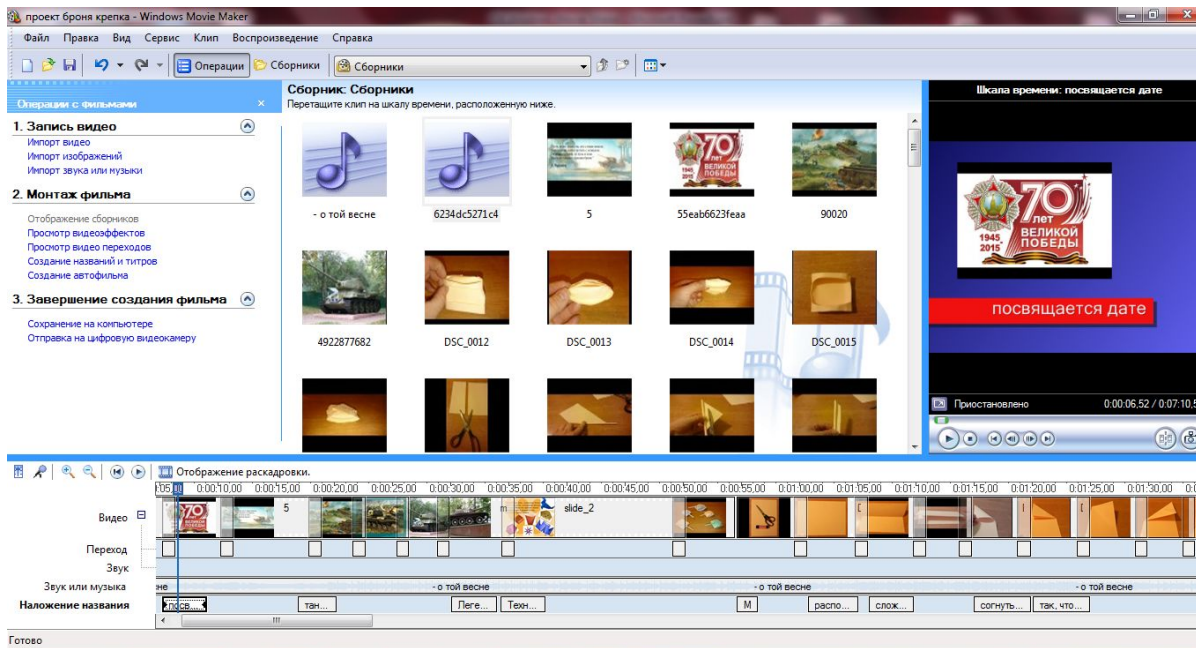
проект броня крепка - Windows Movie Maker

Файл Правка Вид Сервис Клип Воспроизведение Справка

Операции Сборники Сборники

Операции с фильмами ×

1. Запись видео
Импорт видео
Импорт изображений
Импорт звука или музыки

2. Монтаж фильма
Отображение сборников
Просмотр видеоэффектов
Просмотр видео переходов
Создание названий и титров
Создание автофильма

3. Завершение создания фильма
Сохранение на компьютере
Отправка на цифровую видеокамеру

Сборник: Сборники
Перетащите клип на шкалу времени, расположенную ниже.

- о той весне
6234dc5271c4
5
55eab6623feaa
90020
4922877682
DSC_0012
DSC_0013
DSC_0014
DSC_0015

70 лет великой победы 1945 2015

Шкала времени: посвящается дате

70 лет великой победы 1945 2015

посвящается дате

Приостановлено 0:00:06,52 / 0:07:10,5

Отображение раскадровки.

0:00:10,00 0:00:15,00 0:00:20,00 0:00:25,00 0:00:30,00 0:00:35,00 0:00:40,00 0:00:45,00 0:00:50,00 0:00:55,00 0:01:00,00 0:01:05,00 0:01:10,00 0:01:15,00 0:01:20,00 0:01:25,00 0:01:30,00

Видео
5
slide_2
Переход
Звук
Звук или музыка
не
- о той весне
- о той весне
- о той весне
Наложение названия
посв...
тан...
Леге...
Техн...
М
распо...
слож...
согнуть...
так, что...

Готово